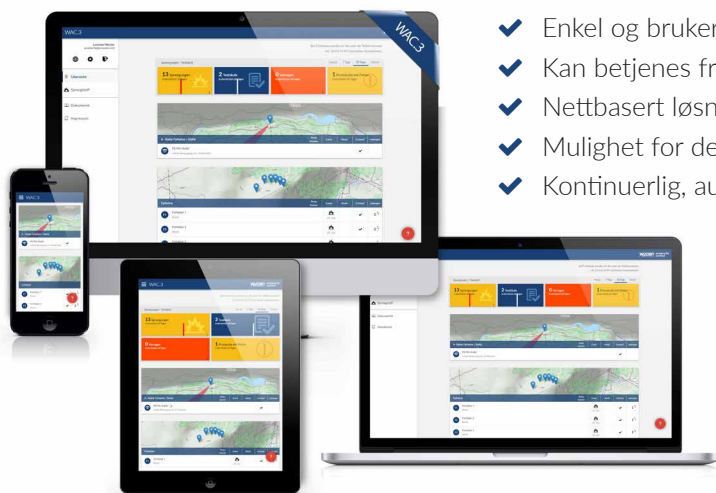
WAC.3

WAC.3

Oversikt

Sprengstoff

Dokumenter

Hjelpesenter

13 Sprengninger

2 Varsel

0 Avvik

1 Protokoller

Fyllinger

Fyllinger

WAC.3

WAC.3

Enkel og bruker

Kan betjenes fr

Nettbasert løsn

Mulighet for de

Kontinuerlig, au